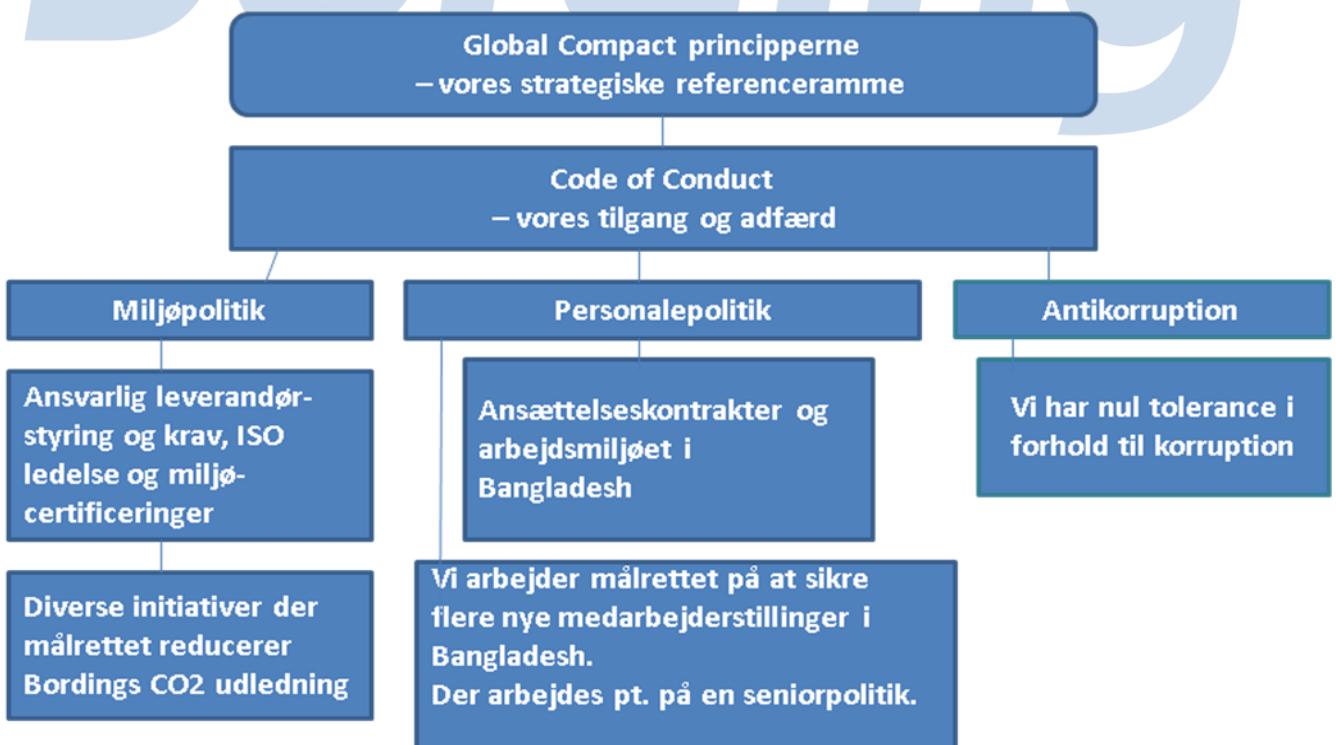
Global Compact principperne
– vores strategiske referenceramme

Code of Conduct
– vores tilgang og adfærd

Miljøpolitik

Personalepolitik

Antikorruption

Ansvarlig leverandørstyring og krav, ISO ledelse og miljøcertificeringer

Ansættelseskontrakter og arbejdsmiljøet i Bangladesh

Vi har nul tolerance i forhold til korruption

Diverse initiativer der målrettet reducerer Bordings CO2 udledning

Vi arbejder målrettet på at sikre flere nye medarbejderstillinger i Bangladesh.
Der arbejdes pt. på en seniorpolitik.